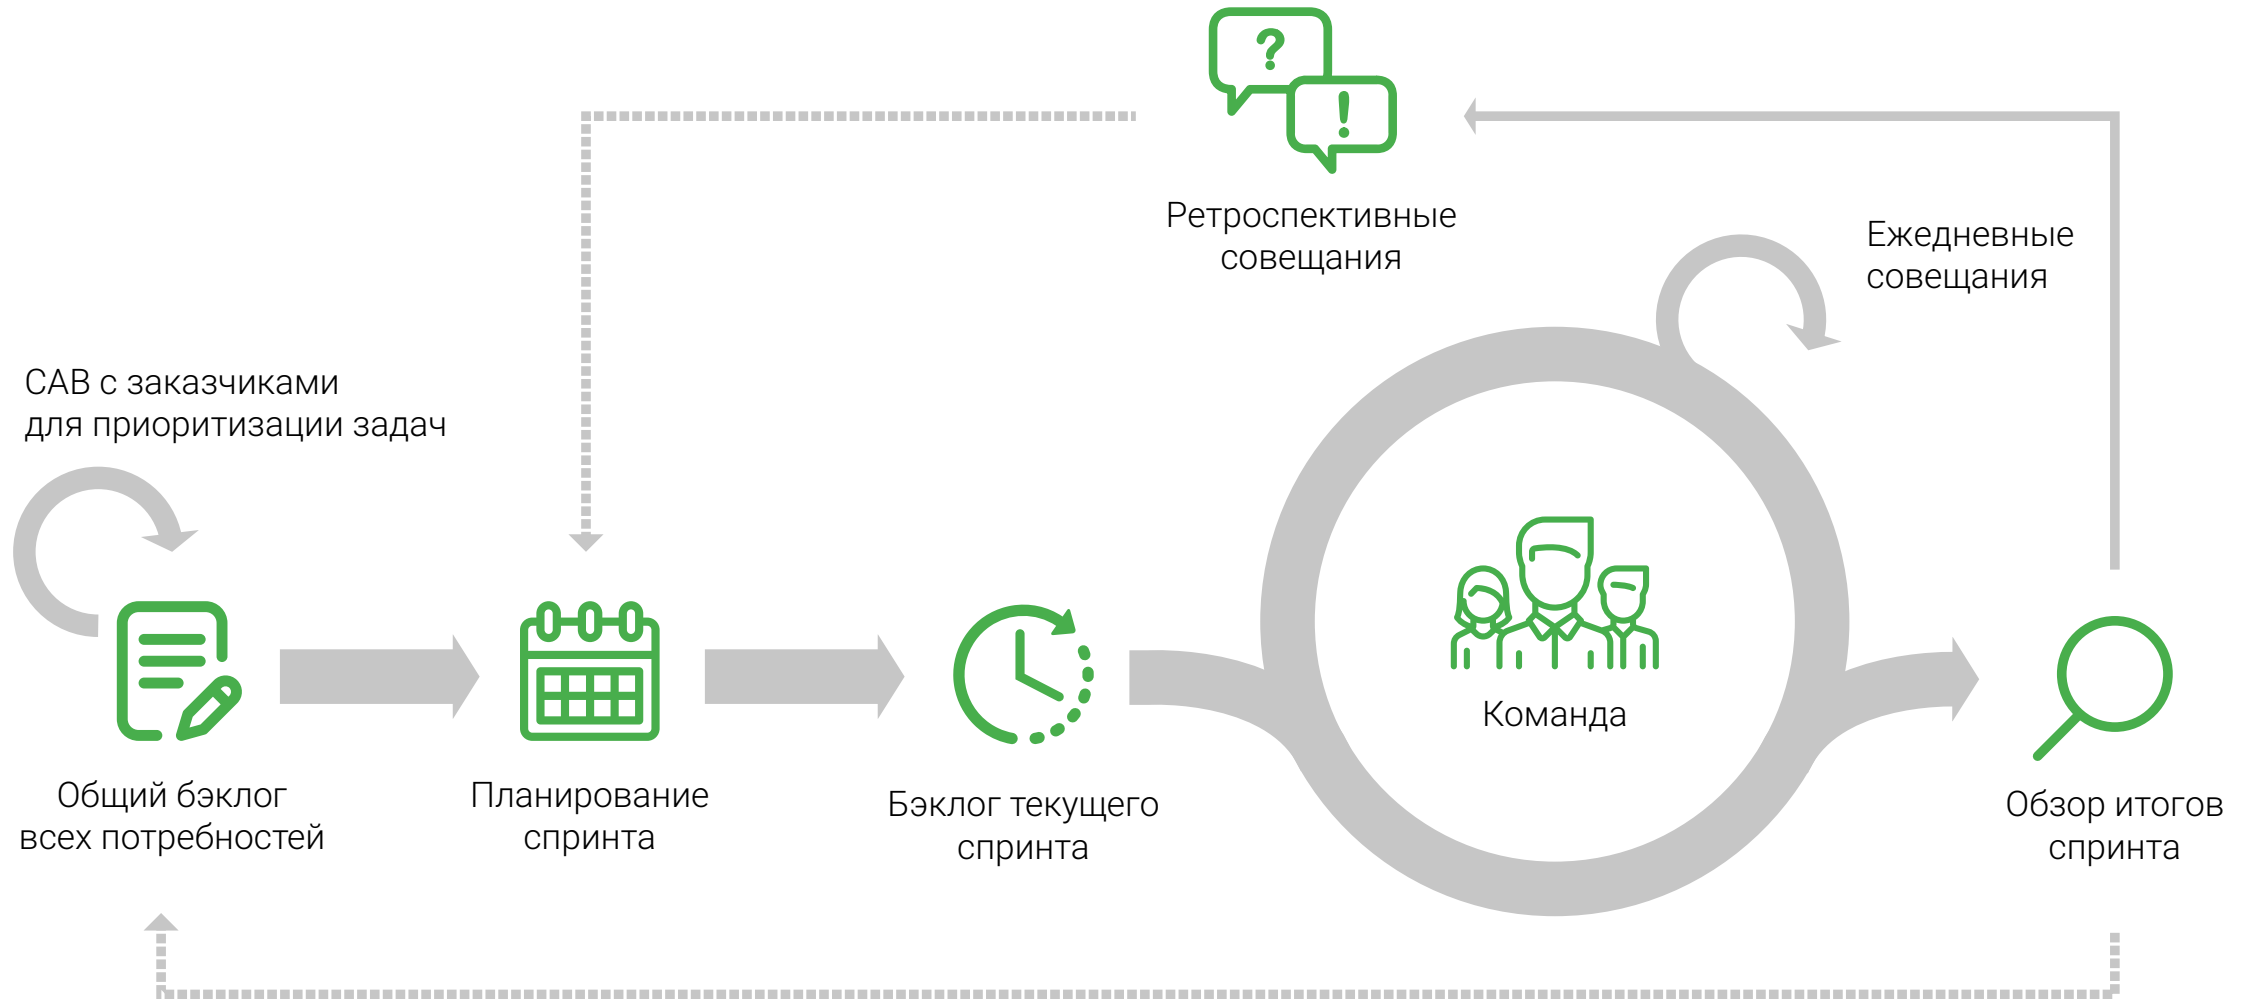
?

!

Ретроспективные совещания

Ежедневные совещания

CAB с заказчиками для приоритизации задач

Команда

Общий бэклог всех потребностей

Планирование спринта

Бэклог текущего спринта

Обзор итогов спринта